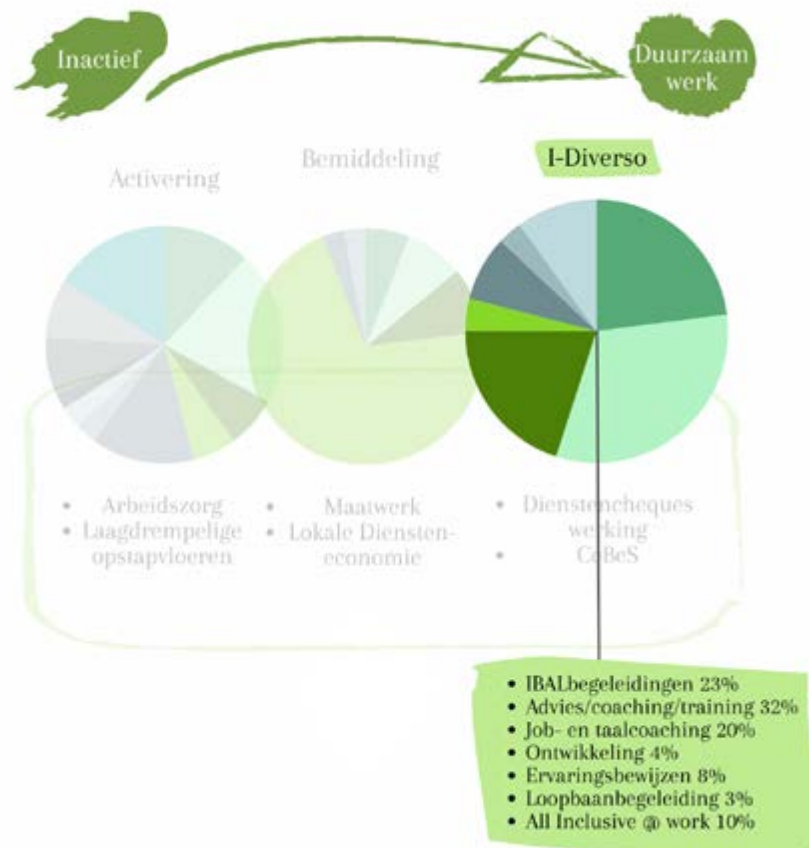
Inactief

Duurzaam werk

Activering

Bemiddeling

I-Diverso

- Arbeidszorg
- Laagdrempelige opstapvloeren

- Maatwerk
- Lokale Diensteneconomie

- Dienstencheques werking
- CoBeS

- IBALbegeleidingen 23%
- Advies/coaching/training 32%
- Job- en taalcoaching 20%
- Ontwikkeling 4%
- Ervaringsbewijzen 8%
- Loopbaanbegeleiding 3%
- All Inclusive @ work 10%